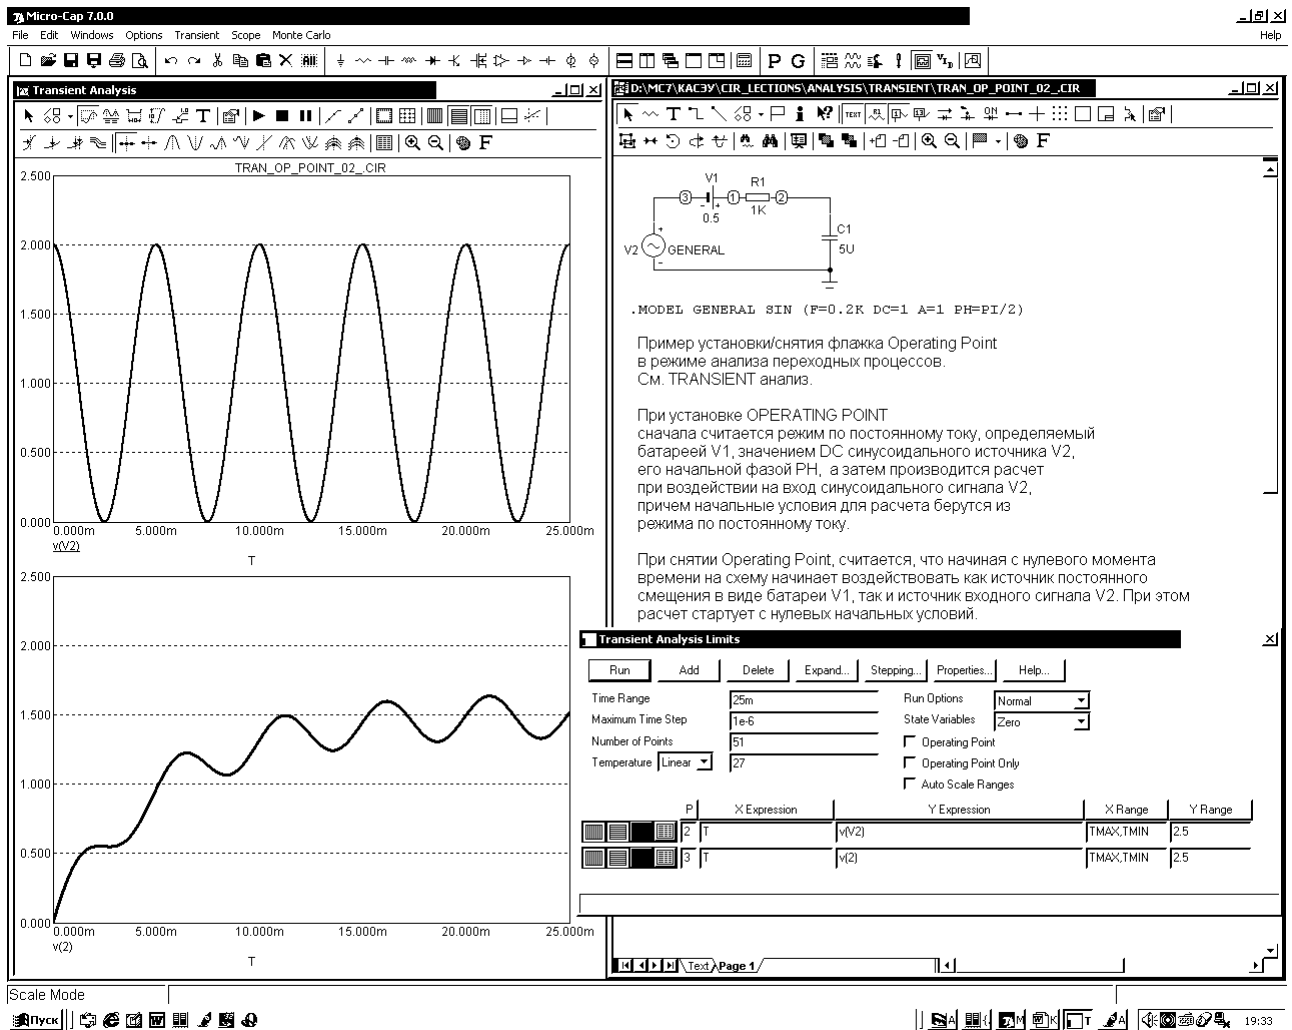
Micro-Cap 7.0.0
File Edit Windows Options Transient Scope Monte Carlo Help

Transient Analysis

TRAN_OP_POINT_02_CIR

2.500
2.000
1.500
1.000
0.500
0.000
0.000m 5.000m 10.000m 15.000m 20.000m 25.000m
v(V2)
T

2.500
2.000
1.500
1.000
0.500
0.000
0.000m 5.000m 10.000m 15.000m 20.000m 25.000m
v(2)
T

D:\MC7\KACЭУ\CIR_LECTIONS\ANALYSIS\TRANSIENT\TRAN_OP_POINT_02_.CIR

V1
R1
3 1 2
0.5
1K
C1
5U
V2 GENERAL

.MODEL GENERAL SIN (F=0.2K DC=1 A=1 PH=PI/2)

Пример установки/снятия флажка Operating Point в режиме анализа переходных процессов.
См. TRANSIENT анализ.

При установке OPERATING POINT сначала считается режим по постоянному току, определяемый батареей V1, значением DC синусоидального источника V2, его начальной фазой PH, а затем производится расчет при воздействии на вход синусоидального сигнала V2, причем начальные условия для расчета берутся из режима по постоянному току.

При снятии Operating Point, считается, что начиная с нулевого момента времени на схему начинает воздействовать как источник постоянного смещения в виде батареи V1, так и источник входного сигнала V2. При этом расчет стартует с нулевых начальных условий.

Transient Analysis Limits

Run Add Delete Expand... Stepping... Properties... Help...

Time Range 25m
Maximum Time Step 1e-6
Number of Points 51
Temperature Linear 27
Run Options Normal
State Variables Zero
Operating Point
Operating Point Only
Auto Scale Ranges

| P | X Expression | Y Expression | X Range | Y Range |
|---|---|---|---|---|
| 2 | T | v(V2) | TMAX,TMIN | 2.5 |
| 3 | T | v(2) | TMAX,TMIN | 2.5 |

Text Page 1

Scale Mode
Пуск
19:33